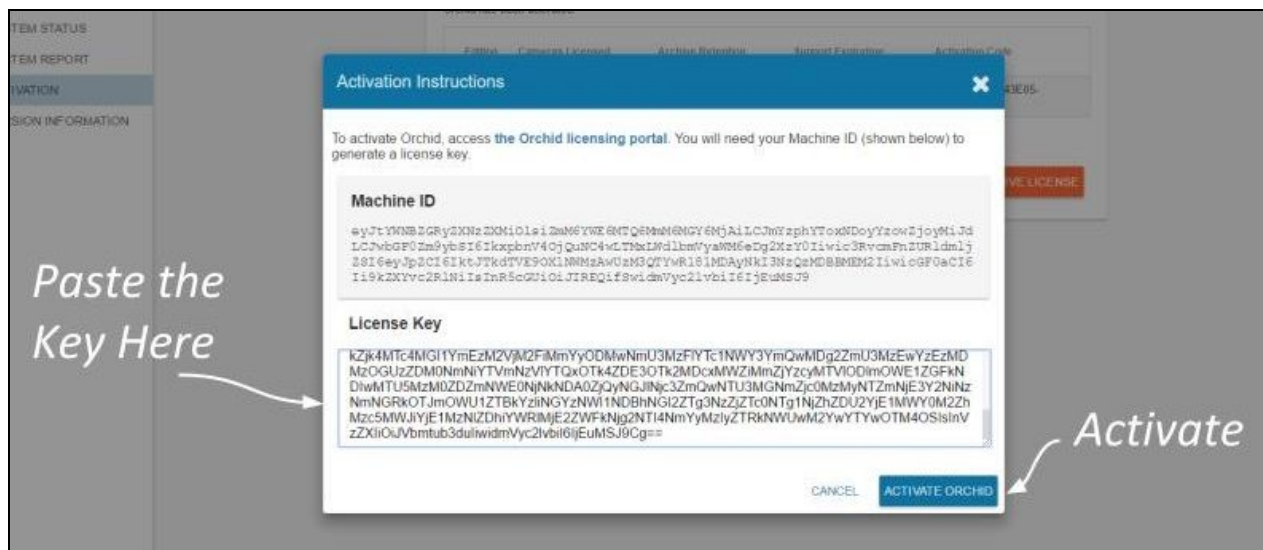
TEM STATUS
TEM REPORT
IVATION
SION INFORMATION

Edition Cameras Licensed Archive Retention Support Expiration Activation Code

43E05-

VE LICENSE

Activation Instructions

To activate Orchid, access the Orchid licensing portal. You will need your Machine ID (shown below) to generate a license key.

Machine ID

eyJtYWNBZGRyZXNzZXMiOlsiZmM6YWE6MTQ6MmM6MGY6MjAiLCJmYzphYToxNDoyYzowZjoyMiJdLCJwbGF0Zm9ybSI6IkxpbnV4OjQuNC4wLTMxLWdlbmVyaWM6eDg2XzY0Iiwic3RvcmFnZURldmljZSI6eyJp2CI6IktJTkdTVE9OX1NNMzAwUzM3QTYwR181MDAyNkI3NzQzMDBBMEM2IiwicGF0aCI6Ii9kZXYvc2RlNiIsInR5cGUiOiJIREQifSwidmVyc2lvbiI6IjEuMSJ9

License Key

kZjk4MTc4MGI1YmEzM2VjM2FiMmYyODMwNmU3MzFlYTc1NWY3YmQwMDg2ZmU3MzEwYzEzMDMzOGUzZDM0NmNiYTVmNzVlYTQxOTk4ZDE3OTk2MDcxMWZiMmZjYzcyMTVlODlmOWE1ZGFkNDlwMTU5MzM0ZDZmNWE0NjNkNDA0ZjQyNGJlNjc3ZmQwNTU3MGNmZjc0MzMyNTZmNjE3Y2NiNzNmNGRkOTJmOWU1ZTBkYzliNGYzNWI1NDBhNGI2ZTg3NzZjZTc0NTg1NjZhZDU2YjE1MWY0M2ZhMzc5MWJiYjE1MzNlZDhiYWRlMjE2ZWFkNjg2NTI4NmYyMzlyZTRkNWUwM2YwYTYwOTM4OSIsInVzZXIiOiJVbmtub3duIiwidmVyc2lvbiI6IjEuMSJ9Cg==

CANCEL ACTIVATE ORCHID

Paste the Key Here

Activate